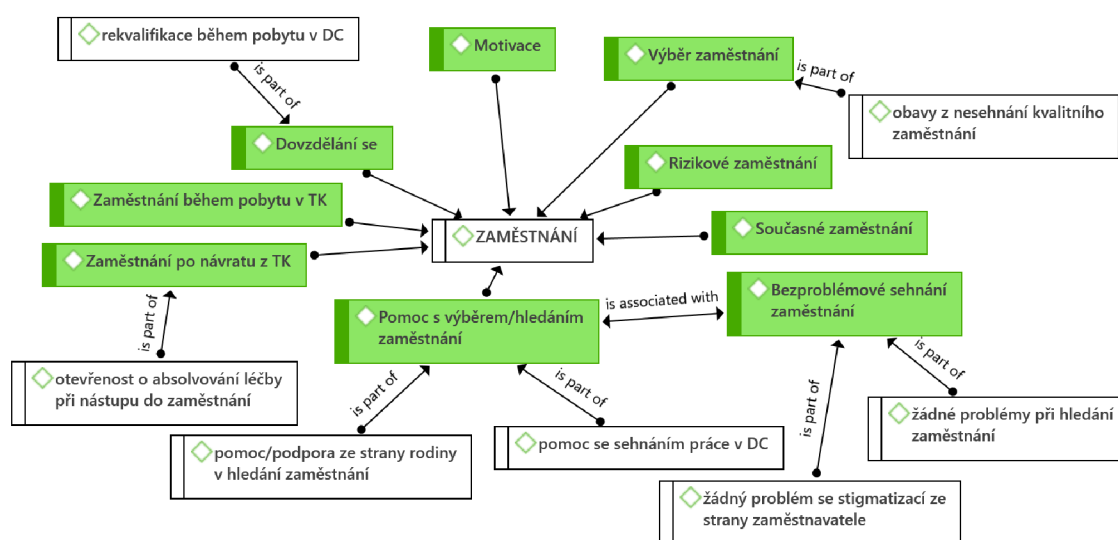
rekvalifikace během pobytu v DC

is part of

Motivace

Výběr zaměstnání

is part of

obavy z nesehnání kvalitního zaměstnání

Dovzdělání se

Rizikové zaměstnání

Zaměstnání během pobytu v TK

ZAMĚSTNÁNÍ

Současné zaměstnání

Zaměstnání po návratu z TK

is associated with

Bezproblémové sehnání zaměstnání

is part of

Pomoc s výběrem/hledáním zaměstnání

is part of

otevřenost o absolvování léčby při nástupu do zaměstnání

is part of

is part of

is part of

žádné problémy při hledání zaměstnání

pomoc/podpora ze strany rodiny v hledání zaměstnání

pomoc se sehnáním práce v DC

žádný problém se stigmatizací ze strany zaměstnavatele